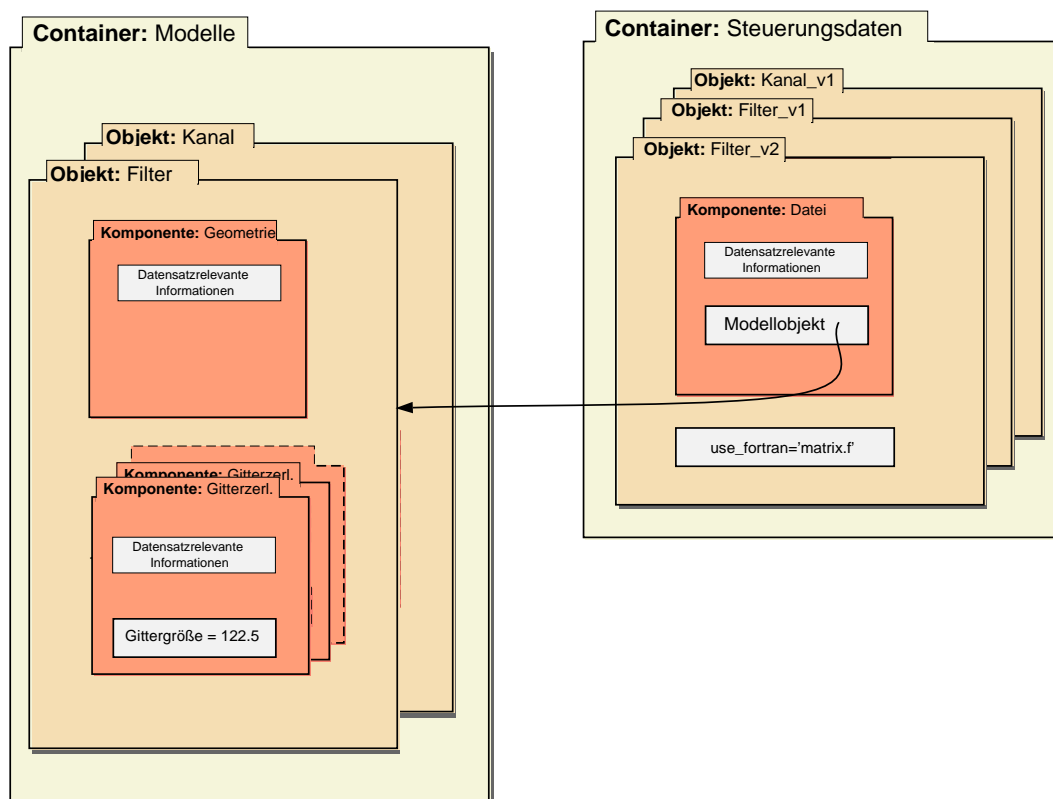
Container: Modelle

Objekt: Kanal

Objekt: Filter

Komponente: Geometrie

Datensatzrelevante Informationen

Komponente: Gitterzerl.

Komponente: Gitterzerl.

Datensatzrelevante Informationen

Gittergröße = 122.5

Container: Steuerungsdaten

Objekt: Kanal_v1

Objekt: Filter_v1

Objekt: Filter_v2

Komponente: Datei

Datensatzrelevante Informationen

Modellobjekt

use_fortran='matrix.f'